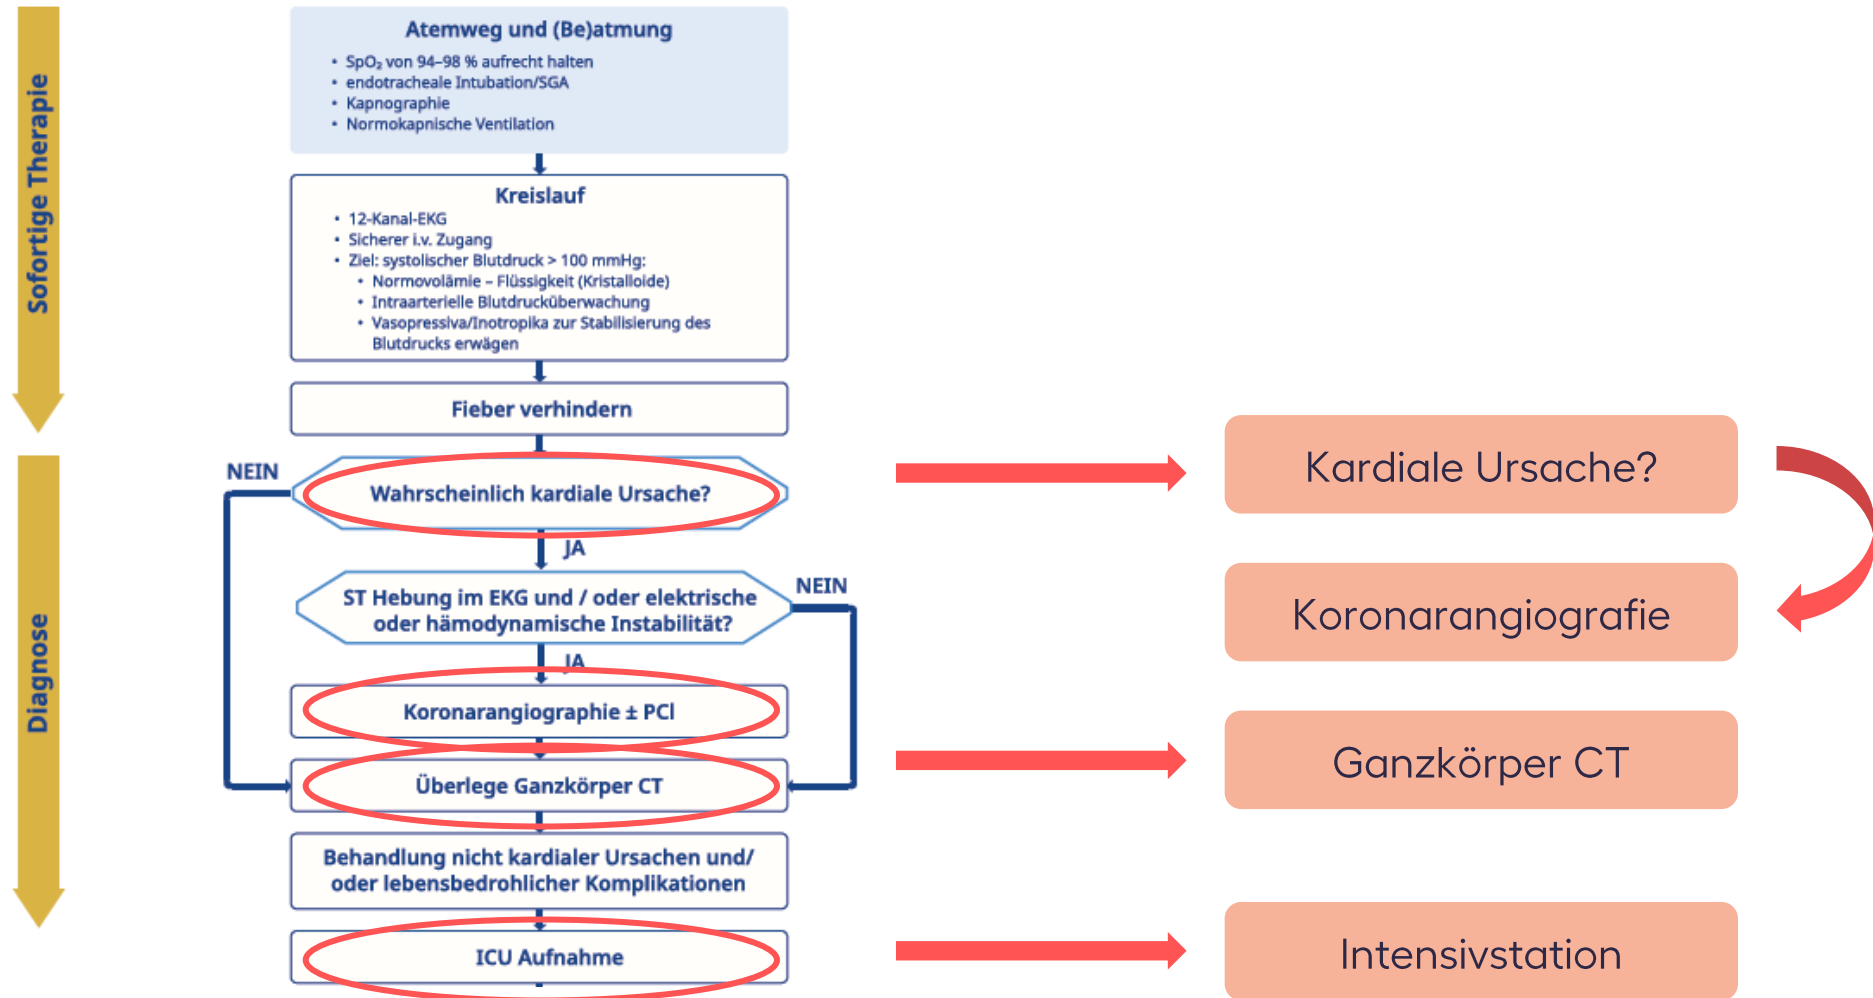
Sofortige Therapie

Atemweg und (Be)atmung
• $SpO_2$ von 94–98 % aufrecht halten
• endotracheale Intubation/SGA
• Kapnographie
• Normokapnische Ventilation

Kreislauf
• 12-Kanal-EKG
• Sicherer i.v. Zugang
• Ziel: systolischer Blutdruck > 100 mmHg:
  • Normovolämie – Flüssigkeit (Kristalloide)
  • Intraarterielle Blutdrucküberwachung
  • Vasopressiva/Inotropika zur Stabilisierung des Blutdrucks erwägen

Fieber verhindern

Diagnose

NEIN

Wahrscheinlich kardiale Ursache?

JA

ST Hebung im EKG und / oder elektrische oder hämodynamische Instabilität?

NEIN

JA

Koronarangiographie ± PCI

Überlege Ganzkörper CT

Behandlung nicht kardialer Ursachen und/ oder lebensbedrohlicher Komplikationen

ICU Aufnahme

Kardiale Ursache?

Koronarangiografie

Ganzkörper CT

Intensivstation